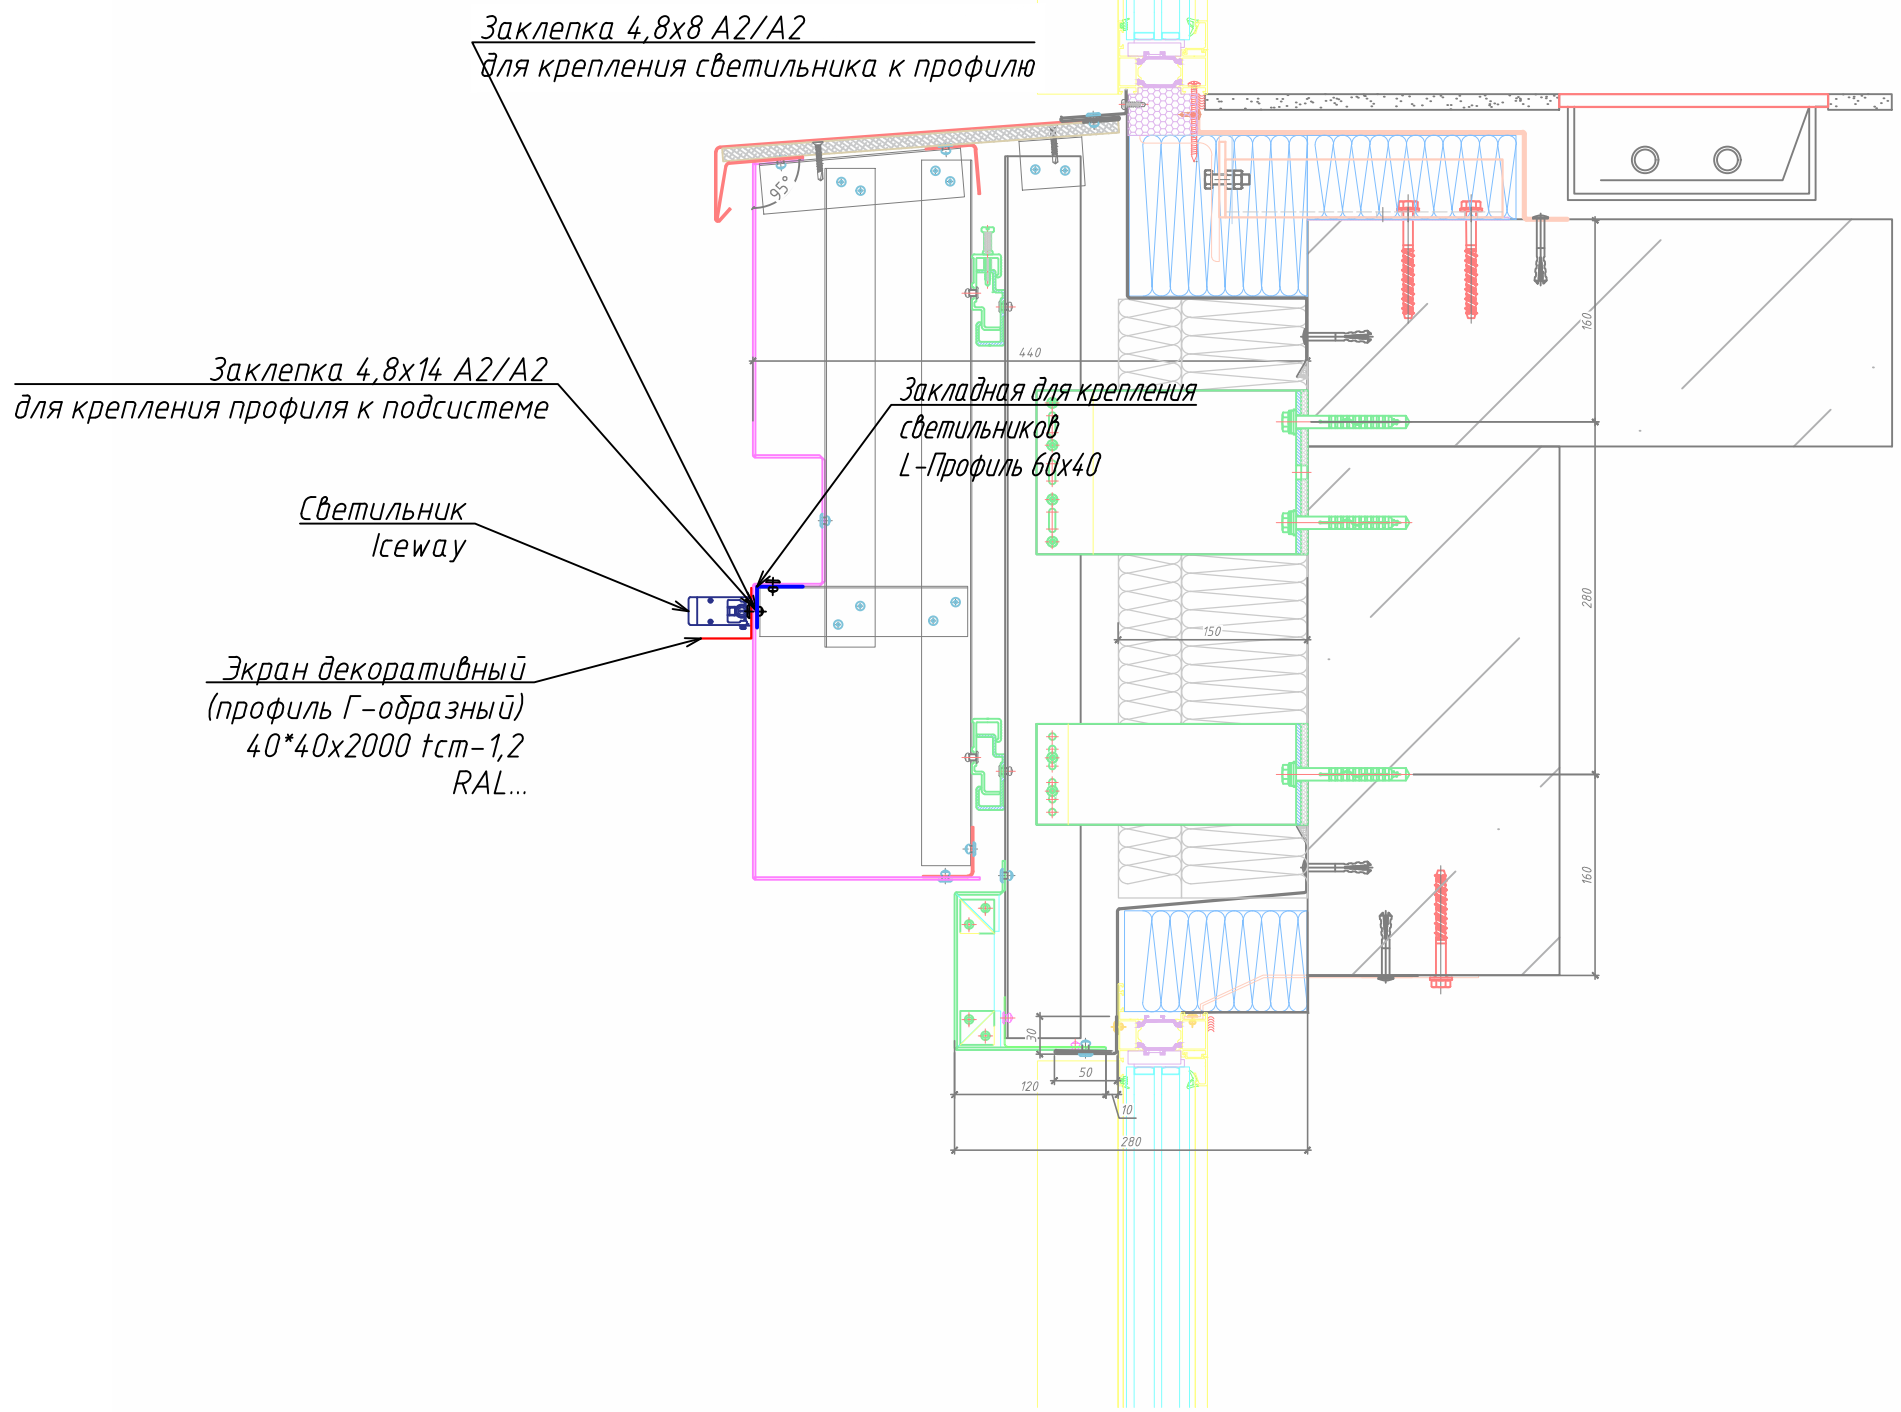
Заклепка 4,8х8 А2/А2
для крепления светильника к профилю

Заклепка 4,8х14 А2/А2
для крепления профиля к подсистеме

Закладная для крепления
светильников
L-Профиль 60х40

Светильник
Iceway

Экран декоративный
(профиль Г-образный)
40*40х2000 tст-1,2
RAL...

95°
440
160
280
150
160
30
50
120
10
280